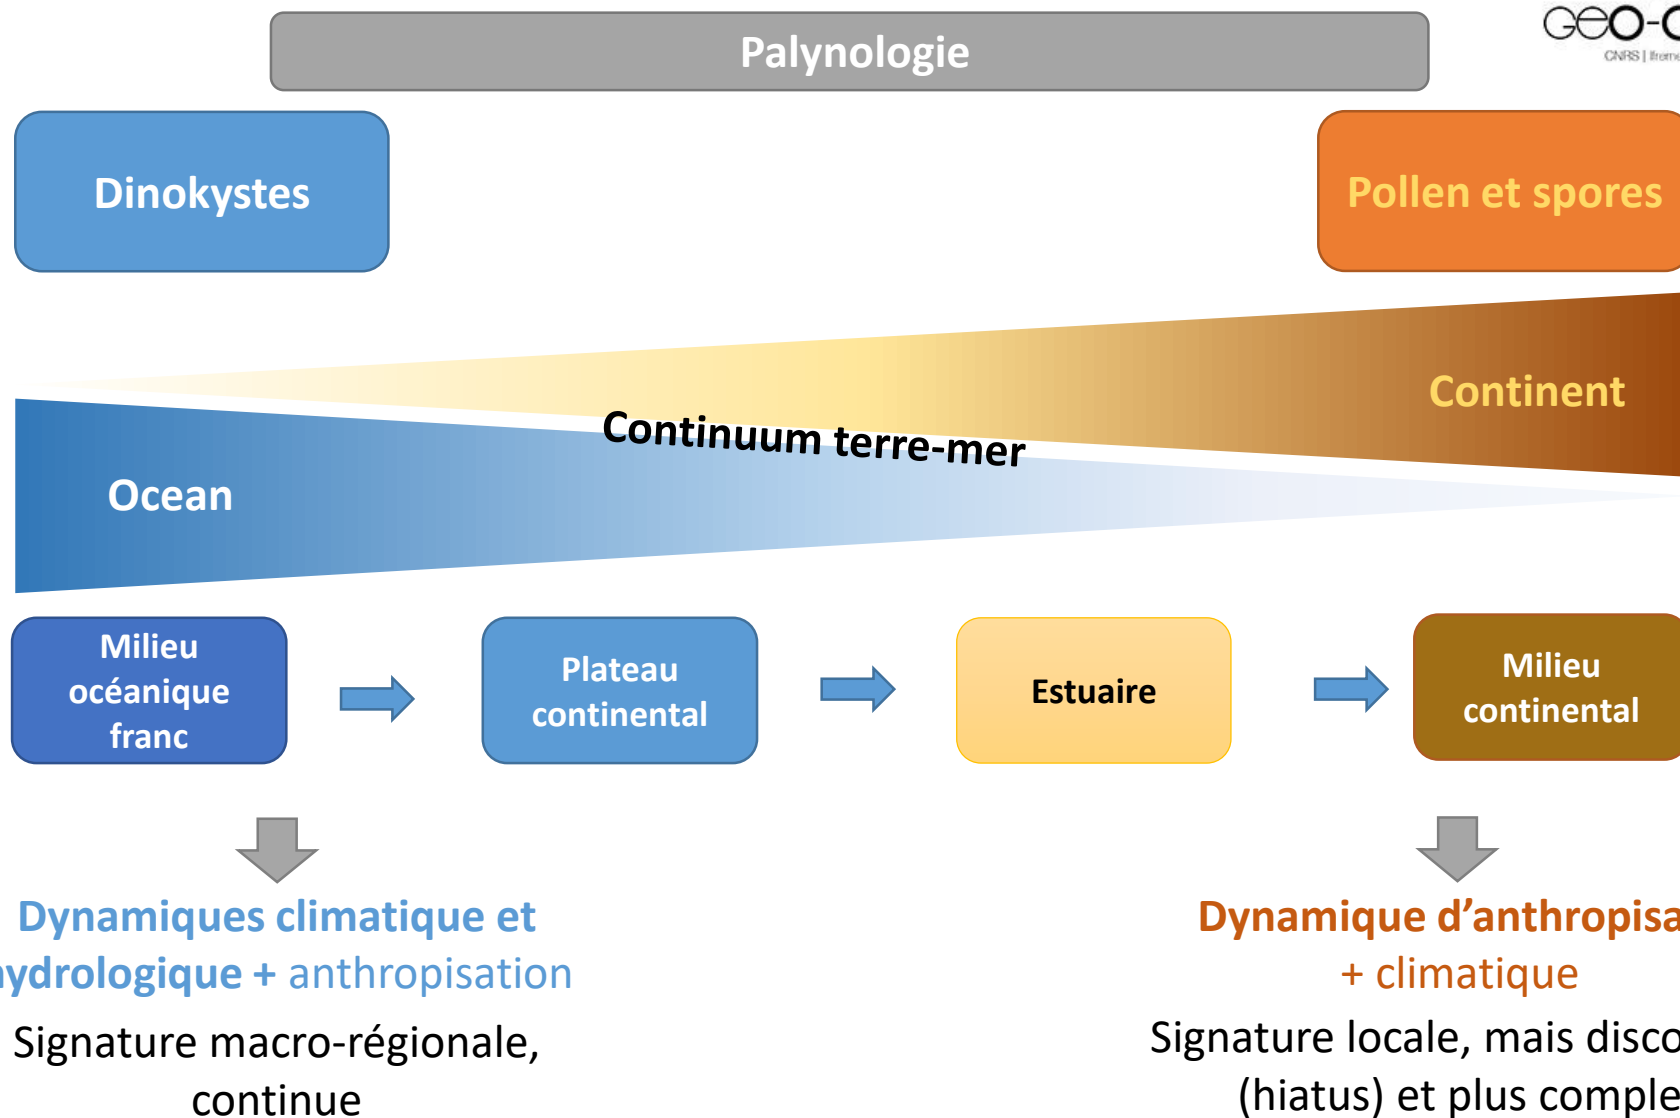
Palynologie

GEO-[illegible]
CNRS | Ifrem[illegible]

Dinokystes

Pollen et spores

Continent

Continuum terre-mer

Ocean

Milieu océanique franc

Plateau continental

Estuaire

Milieu continental

Dynamiques climatique et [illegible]ydrologique + anthropisation

Signature macro-régionale, continue

Dynamique d'anthropisa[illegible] + climatique

Signature locale, mais disco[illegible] (hiatus) et plus comple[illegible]